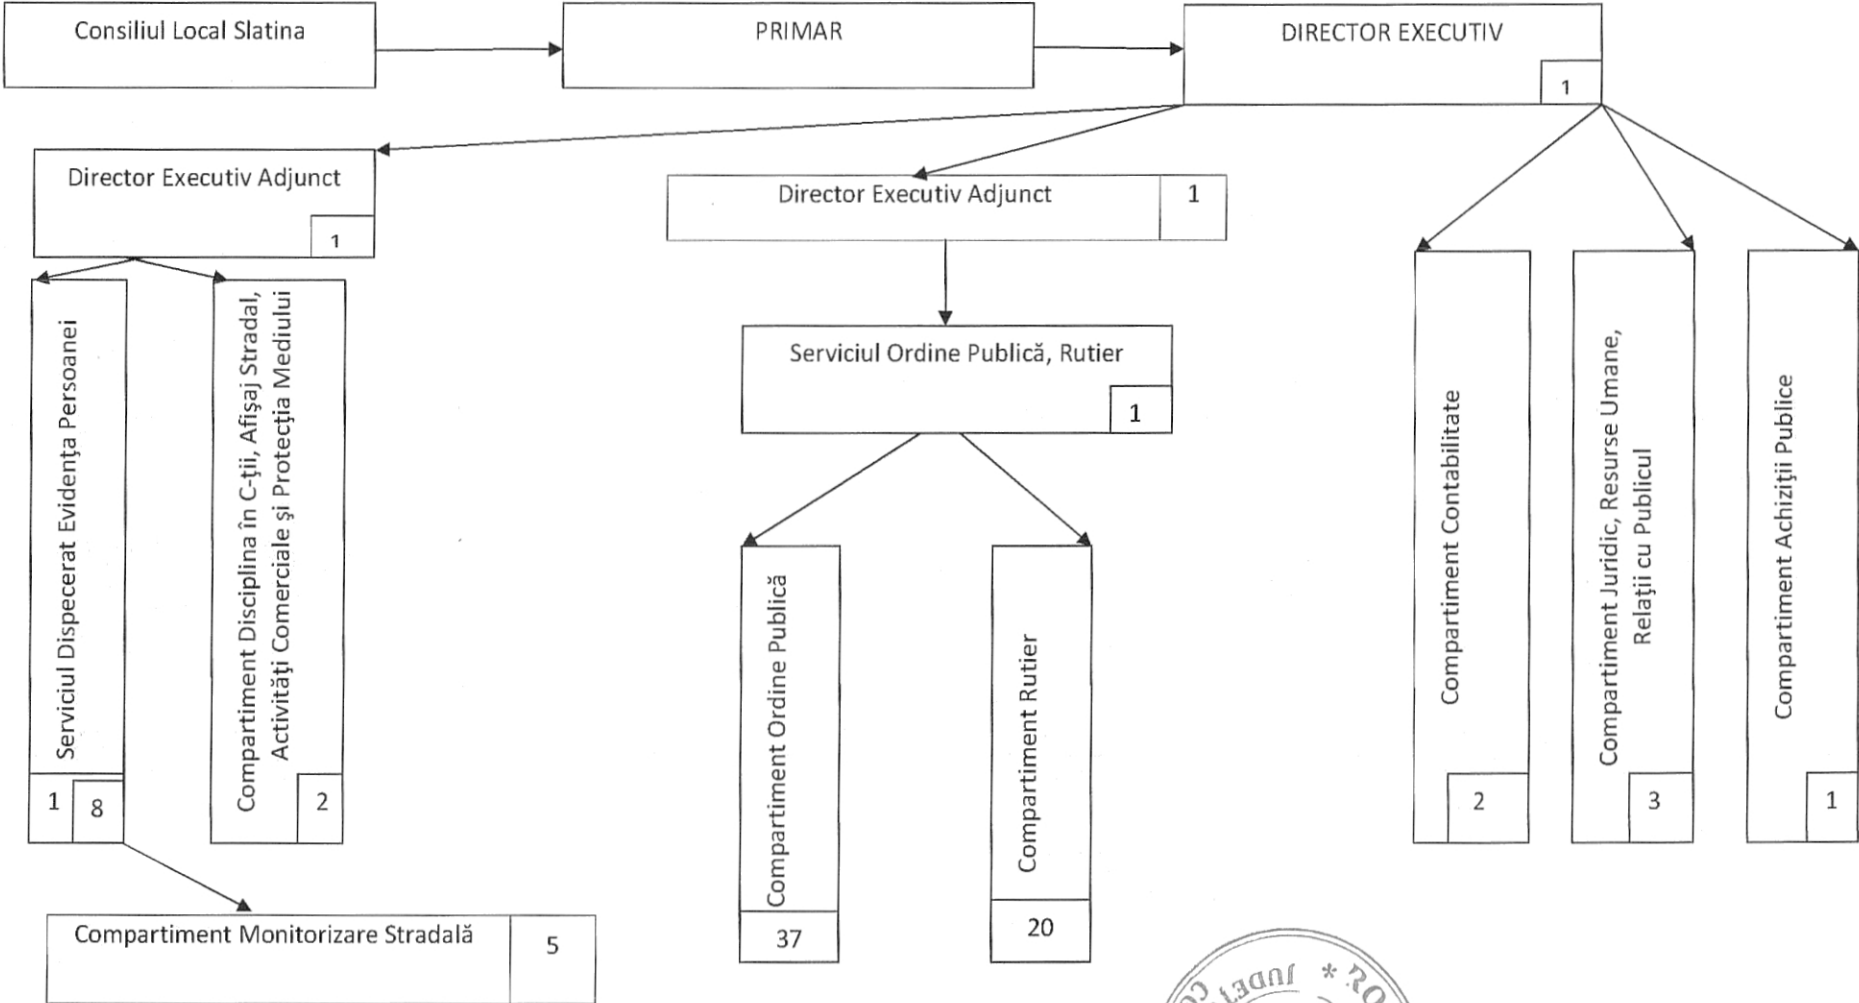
Consiliul Local Slatina

PRIMAR

DIRECTOR EXECUTIV
1

Director Executiv Adjunct
1

Director Executiv Adjunct
1

Serviciul Dispecerat Evidenţa Persoanei
1
8

Compartiment Disciplina în C-ţii, Afişaj Stradal, Activităţi Comerciale şi Protecţia Mediului
2

Compartiment Monitorizare Stradală
5

Serviciul Ordine Publică, Rutier
1

Compartiment Ordine Publică
37

Compartiment Rutier
20

Compartiment Contabilitate
2

Compartiment Juridic, Resurse Umane, Relaţii cu Publicul
3

Compartiment Achiziţii Publice
1

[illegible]